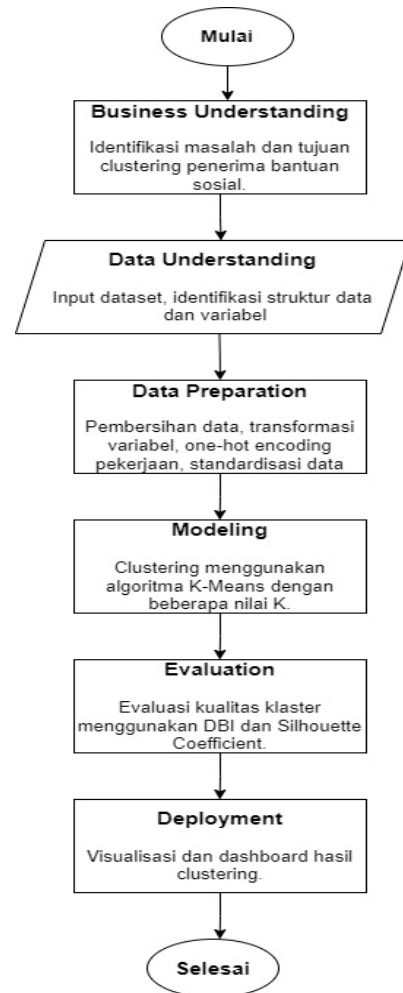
Mulai

Business Understanding

Identifikasi masalah dan tujuan clustering penerima bantuan sosial.

Data Understanding

Input dataset, identifikasi struktur data dan variabel

Data Preparation

Pembersihan data, transformasi variabel, one-hot encoding pekerjaan, standardisasi data

Modeling

Clustering menggunakan algoritma K-Means dengan beberapa nilai K.

Evaluation

Evaluasi kualitas klaster menggunakan DBI dan Silhouette Coefficient.

Deployment

Visualisasi dan dashboard hasil clustering.

Selesai